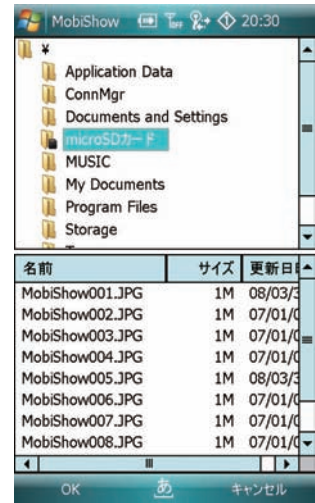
MobiShow 20:30

¥
Application Data
ConnMgr
Documents and Settings
microSDカード
MUSIC
My Documents
Program Files
Storage

| 名前 | サイズ | 更新日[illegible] |
|---|---|---|
| MobiShow001.JPG | 1M | 08/03/3 |
| MobiShow002.JPG | 1M | 07/01/0 |
| MobiShow003.JPG | 1M | 07/01/0 |
| MobiShow004.JPG | 1M | 07/01/0 |
| MobiShow005.JPG | 1M | 08/03/3 |
| MobiShow006.JPG | 1M | 07/01/0 |
| MobiShow007.JPG | 1M | 07/01/0 |
| MobiShow008.JPG | 1M | 07/01/0 |

OK あ キャンセル